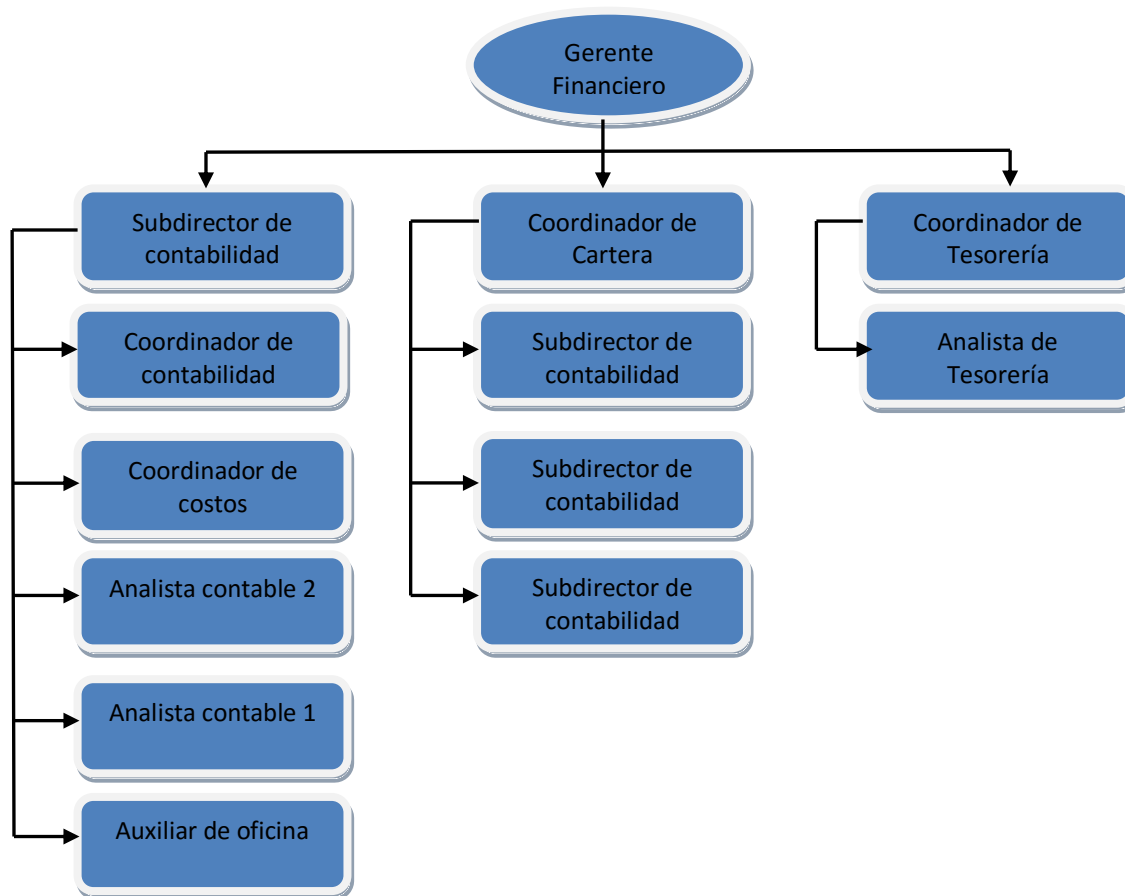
Gerente Financiero

Subdirector de contabilidad

Coordinador de contabilidad

Coordinador de costos

Analista contable 2

Analista contable 1

Auxiliar de oficina

Coordinador de Cartera

Subdirector de contabilidad

Subdirector de contabilidad

Subdirector de contabilidad

Coordinador de Tesorería

Analista de Tesorería